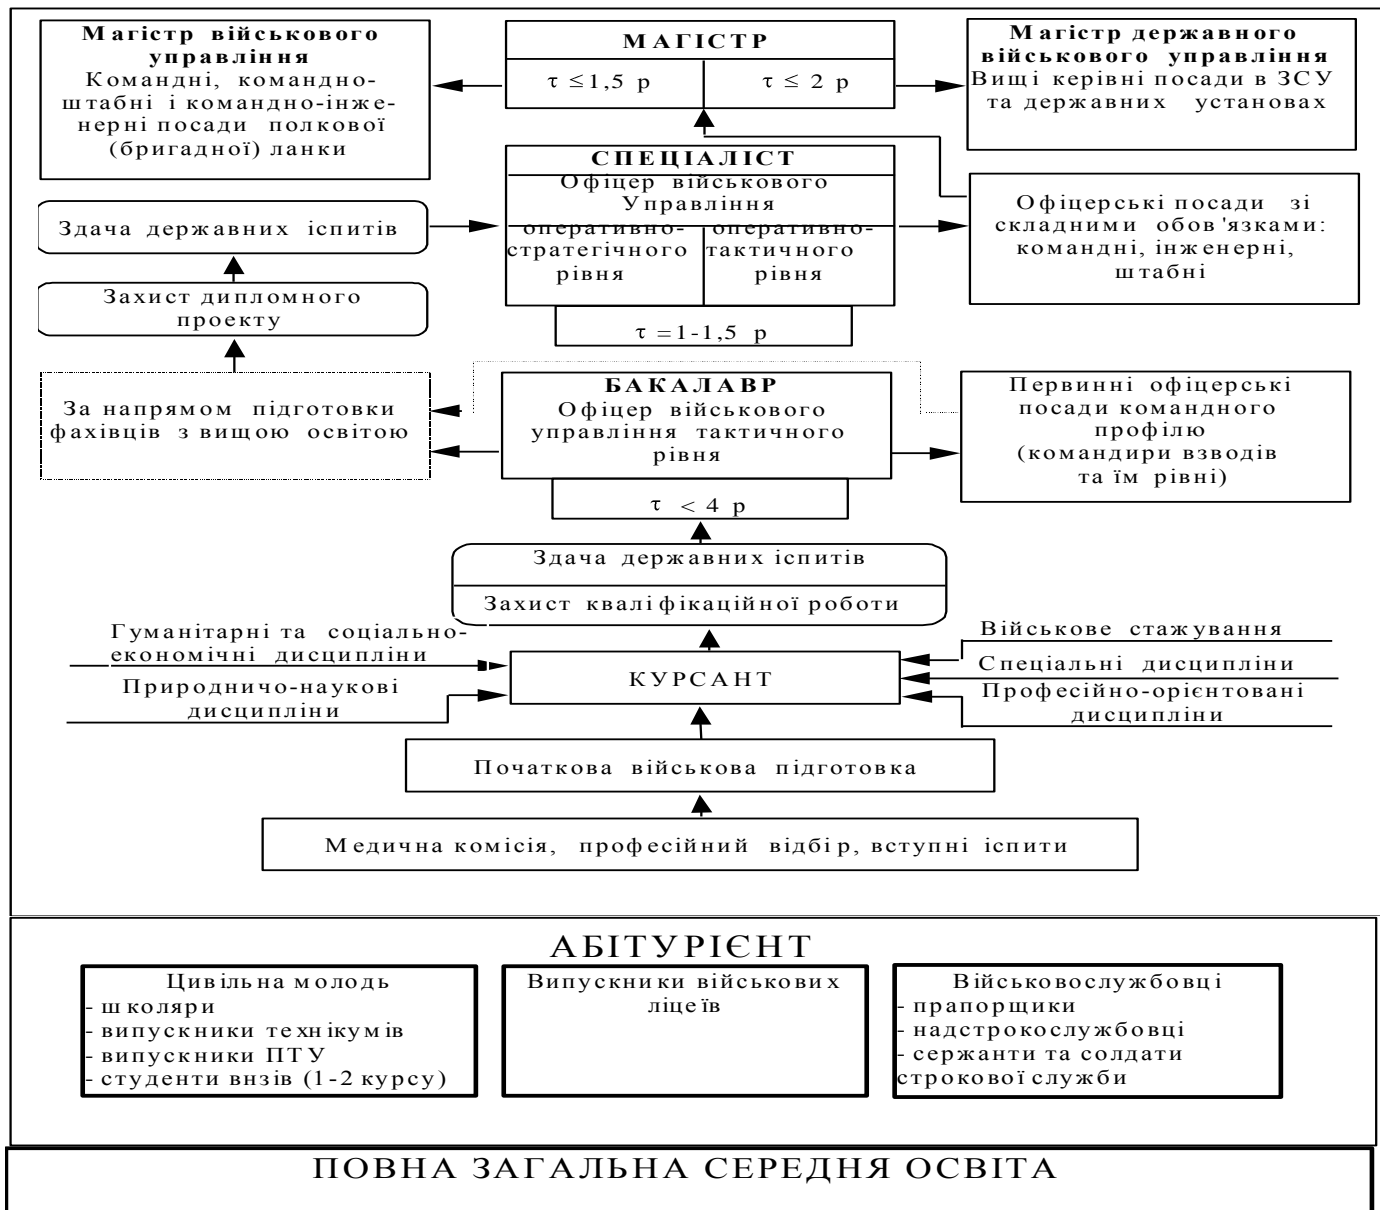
Магістр військового управління
Командні, командно-штабні і командно-інженерні посади полкової (бригадної) ланки

МАГІСТР
$\tau \leq 1,5$ р
$\tau \leq 2$ р

Магістр державного військового управління
Вищі керівні посади в ЗСУ та державних установах

СПЕЦІАЛІСТ
Офіцер військового Управління
оперативно-стратегічного рівня
оперативно-тактичного рівня
$\tau = 1-1,5$ р

Здача державних іспитів

Захист дипломного проекту

Офіцерські посади зі складними обов'язками: командні, інженерні, штабні

За напрямом підготовки фахівців з вищою освітою

БАКАЛАВР
Офіцер військового управління тактичного рівня
$\tau < 4$ р

Первинні офіцерські посади командного профілю (командири взводів та їм рівні)

Здача державних іспитів
Захист кваліфікаційної роботи

Гуманітарні та соціально-економічні дисципліни
Природничо-наукові дисципліни

КУРСАНТ

Військове стажування
Спеціальні дисципліни
Професійно-орієнтовані дисципліни

Початкова військова підготовка

Медична комісія, професійний відбір, вступні іспити

АБІТУРІЄНТ

Цивільна молодь
- школяри
- випускники технікумів
- випускники ПТУ
- студенти внзів (1-2 курсу)

Випускники військових ліцеїв

Військовослужбовці
- прапорщики
- надстрокослужбовці
- сержанти та солдати строкової служби

ПОВНА ЗАГАЛЬНА СЕРЕДНЯ ОСВІТА